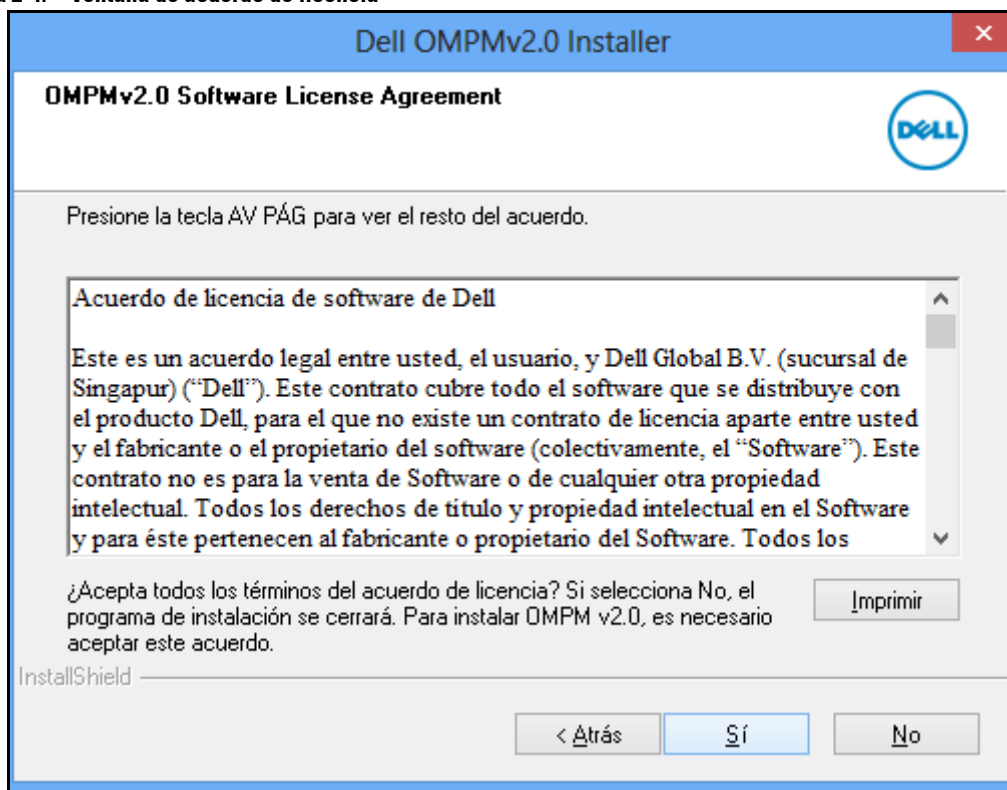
Dell OMPMv2.0 Installer

OMPMv2.0 Software License Agreement

DELL

Presione la tecla AV PÁG para ver el resto del acuerdo.

Acuerdo de licencia de software de Dell

Este es un acuerdo legal entre usted, el usuario, y Dell Global B.V. (sucursal de Singapur) ("Dell"). Este contrato cubre todo el software que se distribuye con el producto Dell, para el que no existe un contrato de licencia aparte entre usted y el fabricante o el propietario del software (colectivamente, el "Software"). Este contrato no es para la venta de Software o de cualquier otra propiedad intelectual. Todos los derechos de título y propiedad intelectual en el Software y para éste pertenecen al fabricante o propietario del Software. Todos los

¿Acepta todos los términos del acuerdo de licencia? Si selecciona No, el programa de instalación se cerrará. Para instalar OMPM v2.0, es necesario aceptar este acuerdo.

Imprimir

InstallShield

< Atrás

Sí

No